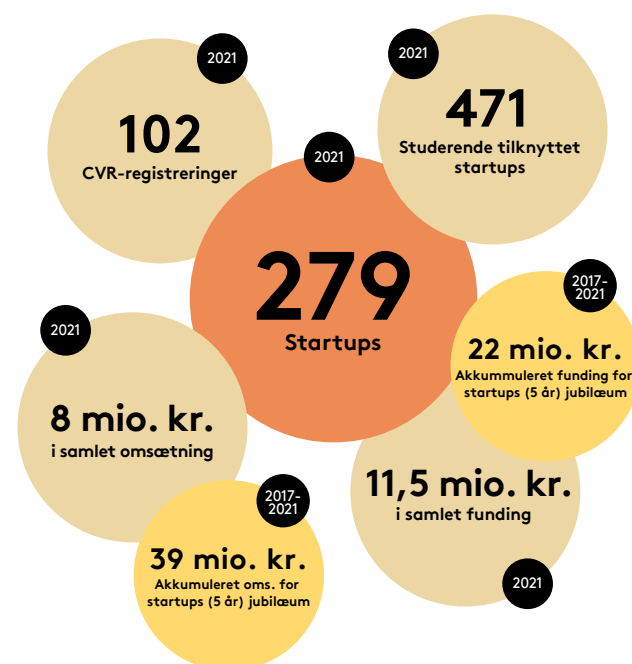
2021
102
CVR-registreringer

2021
471
Studerende tilknyttet startups

2021
279
Startups

2017-2021
22 mio. kr.
Akkummuleret funding for startups (5 år) jubilæum

2021
8 mio. kr.
i samlet omsætning

11,5 mio. kr.
i samlet funding
2021

2017-2021
39 mio. kr.
Akkumuleret oms. for startups (5 år) jubilæum